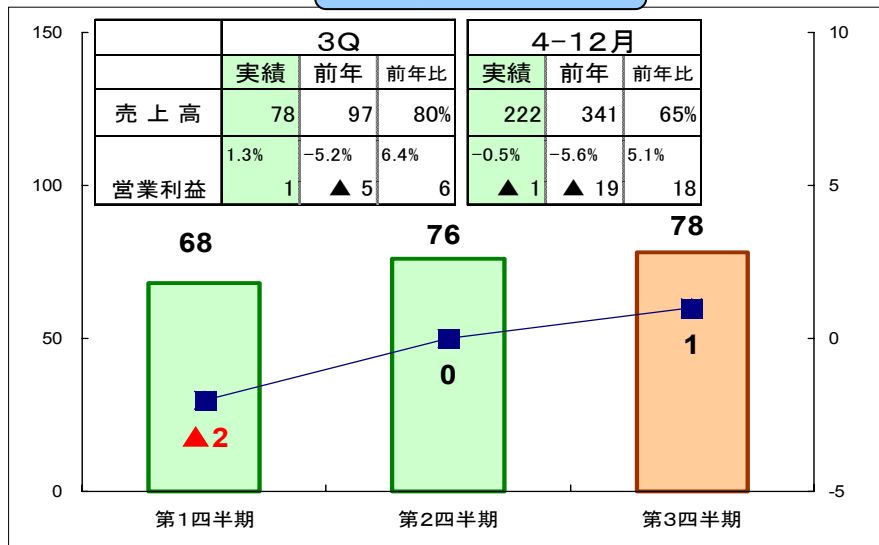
| | 3Q | | |
|---|---|---|---|
| | 実績 | 前年 | 前年比 |
| 売 上 高 | 78 | 97 | 80% |
| 営業利益 | 1.3% 1 | −5.2% ▲ 5 | 6.4% 6 |

| 4−12月 | | |
|---|---|---|
| 実績 | 前年 | 前年比 |
| 222 | 341 | 65% |
| −0.5% ▲ 1 | −5.6% ▲ 19 | 5.1% 18 |

150
100
50
0

10
5
0
-5

68
▲2
76
0
78
1

第1四半期
第2四半期
第3四半期